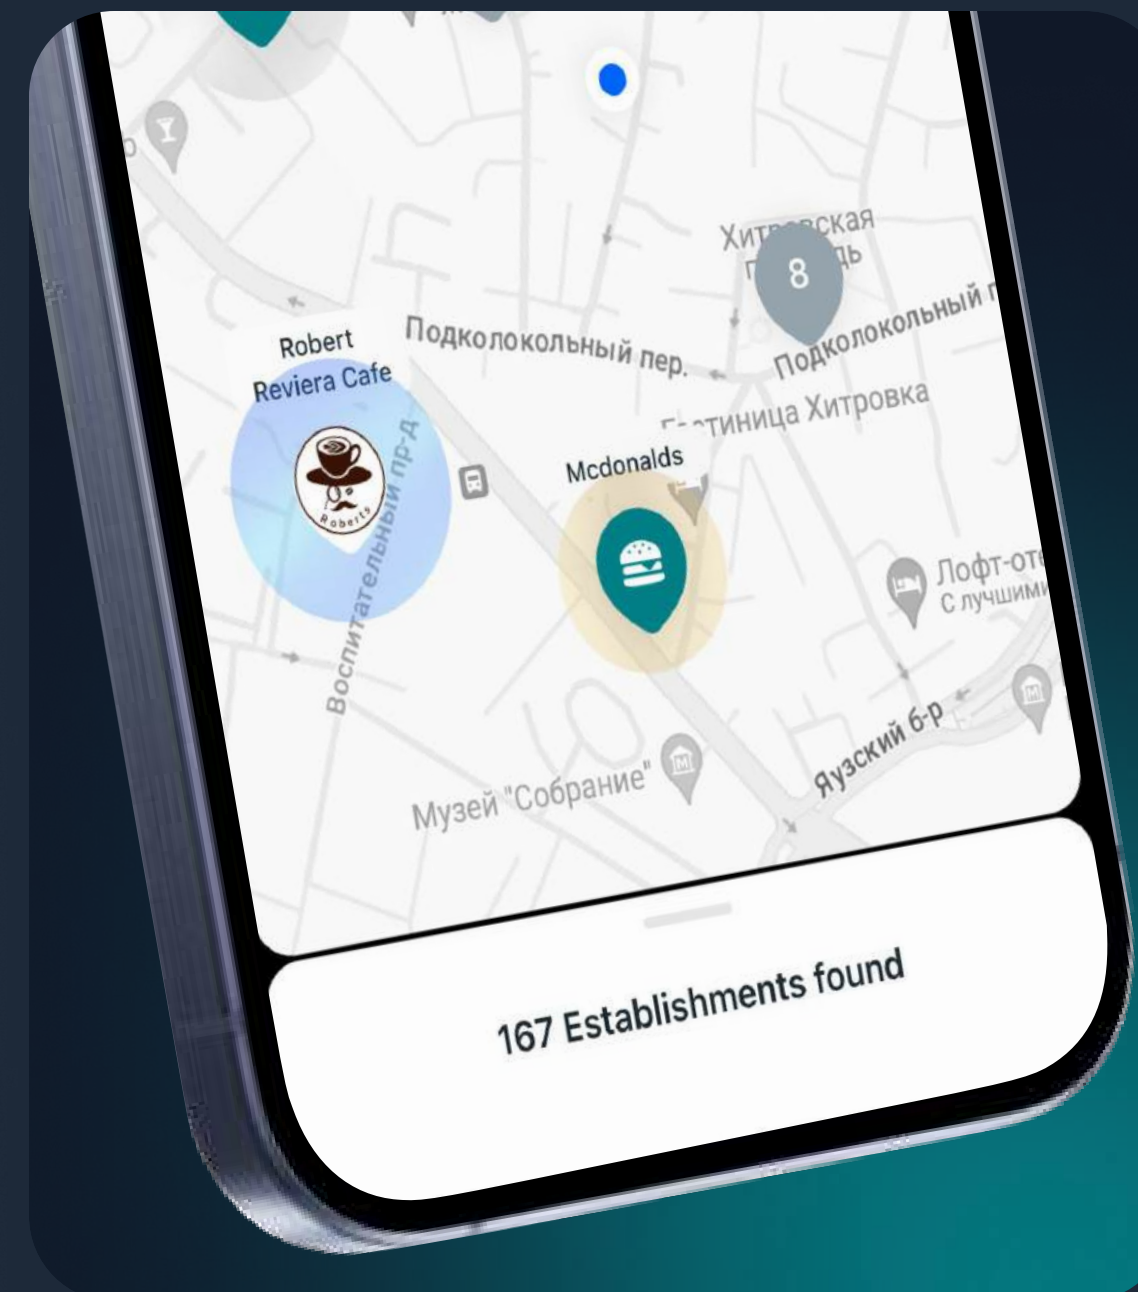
Хит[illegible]ская
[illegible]дь

8

Robert Reviera Cafe

Подколокольный пер.

Подколокольный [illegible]

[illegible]тиница Хитровка

Mcdonalds

Roberts

Воспитательный пр-д

Лофт-оте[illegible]
С лучшими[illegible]

Музей "Собрание"

Яузский б-р

167 Establishments found